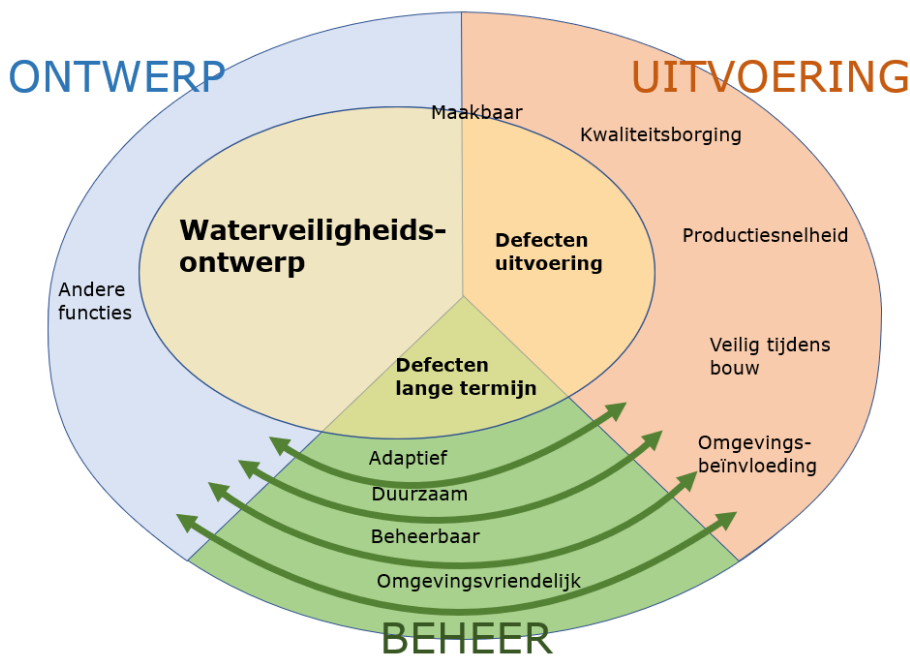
ONTWERP

UITVOERING

Maakbaar

Kwaliteitsborging

Waterveiligheidsontwerp

Defecten uitvoering

Productiesnelheid

Andere functies

Defecten lange termijn

Veilig tijdens bouw

Omgevingsbeïnvloeding

Adaptief

Duurzaam

Beheerbaar

Omgevingsvriendelijk

BEHEER